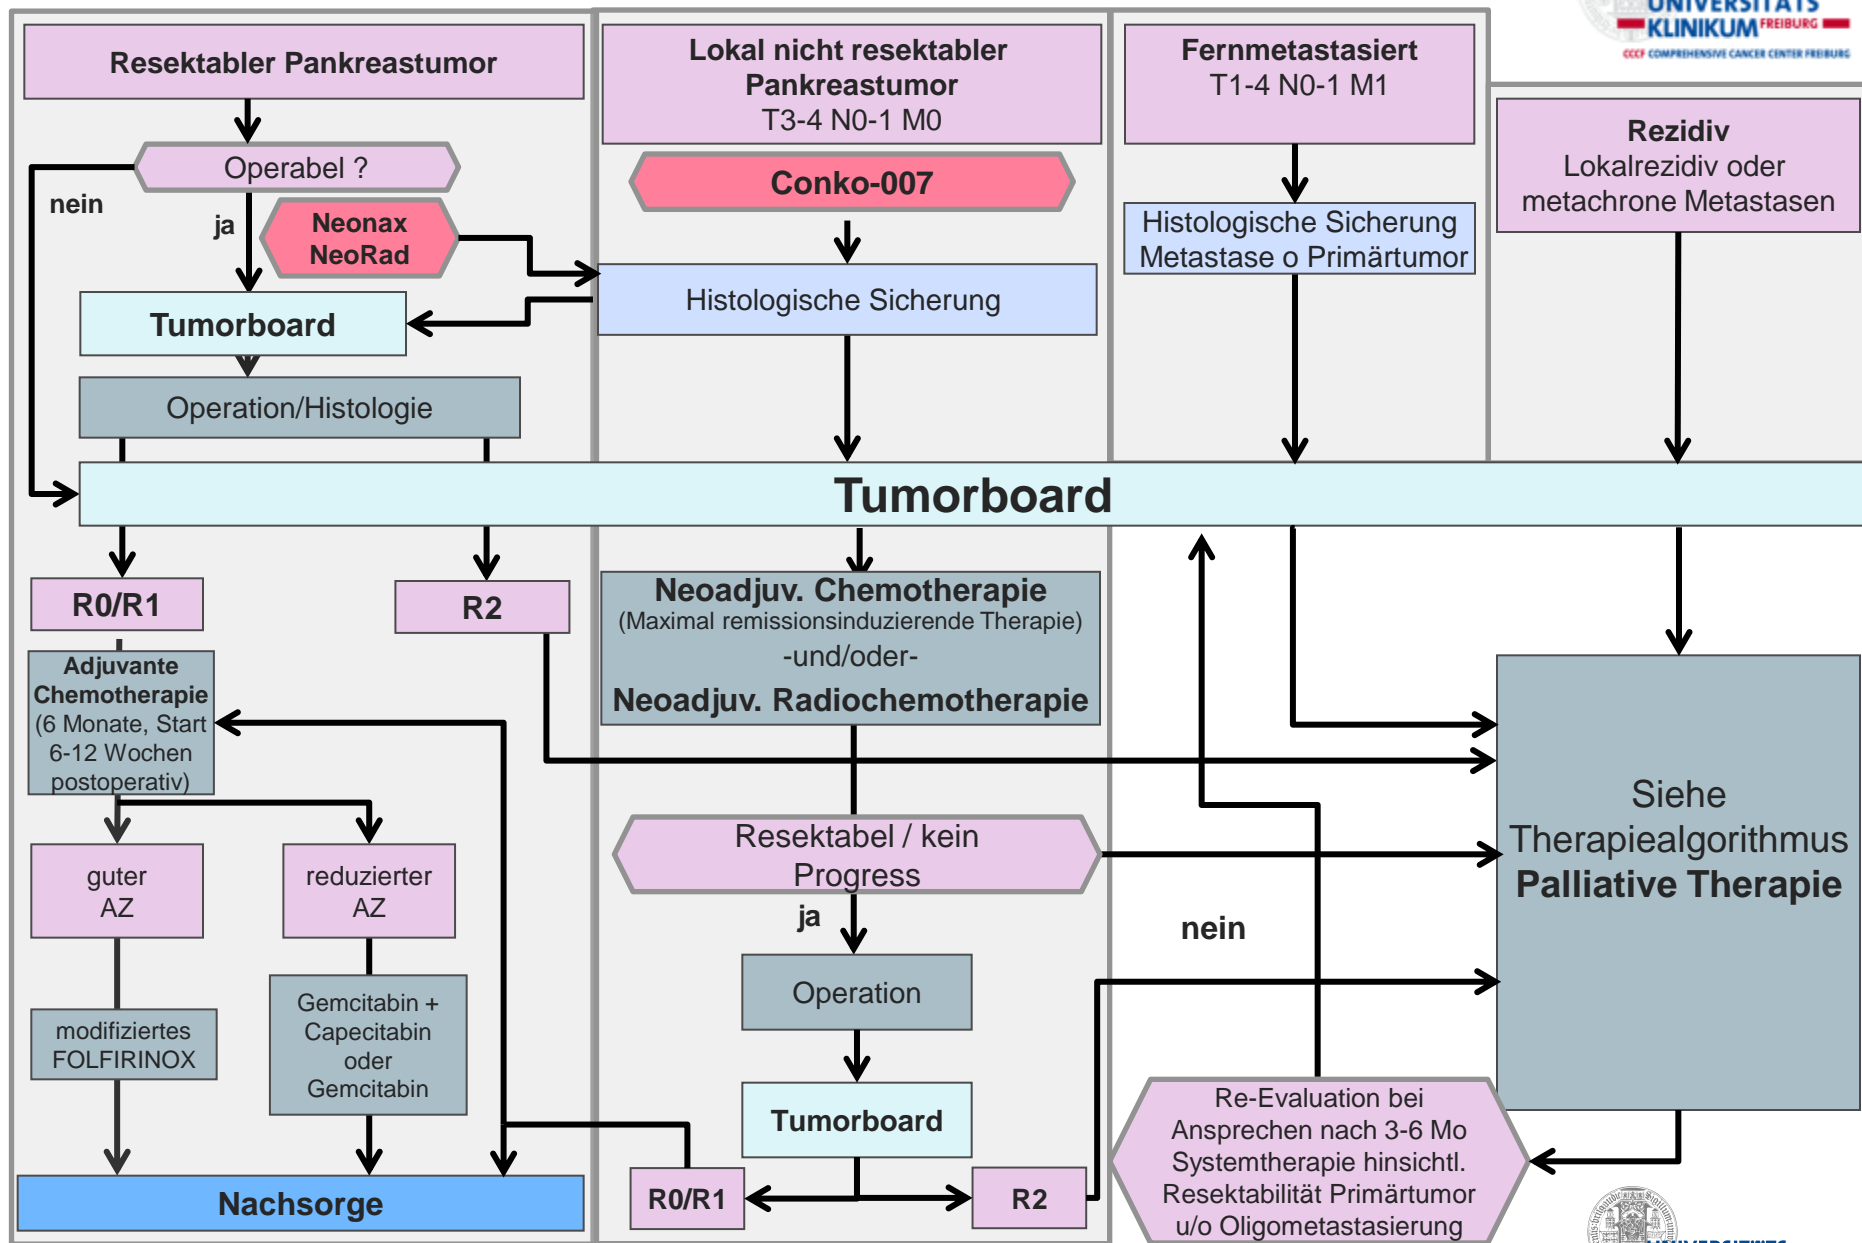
UNIVERSITÄTS KLINIKUM FREIBURG
CCCF COMPREHENSIVE CANCER CENTER FREIBURG

Resektabler Pankreastumor

Operabel ?

nein

ja

Neonax NeoRad

Tumorboard

Operation/Histologie

Lokal nicht resektabler Pankreastumor
T3-4 N0-1 M0

Conko-007

Histologische Sicherung

Fernmetastasiert
T1-4 N0-1 M1

Histologische Sicherung Metastase o Primärtumor

Rezidiv
Lokalrezidiv oder metachrone Metastasen

Tumorboard

R0/R1

R2

Adjuvante Chemotherapie (6 Monate, Start 6-12 Wochen postoperativ)

guter AZ

reduzierter AZ

modifiziertes FOLFIRINOX

Gemcitabin + Capecitabin oder Gemcitabin

Nachsorge

Neoadjuv. Chemotherapie
(Maximal remissionsinduzierende Therapie)
-und/oder-
Neoadjuv. Radiochemotherapie

Resektabel / kein Progress

ja

Operation

Tumorboard

R0/R1

R2

nein

Siehe Therapiealgorithmus
Palliative Therapie

Re-Evaluation bei Ansprechen nach 3-6 Mo Systemtherapie hinsichtl. Resektabilität Primärtumor u/o Oligometastasierung